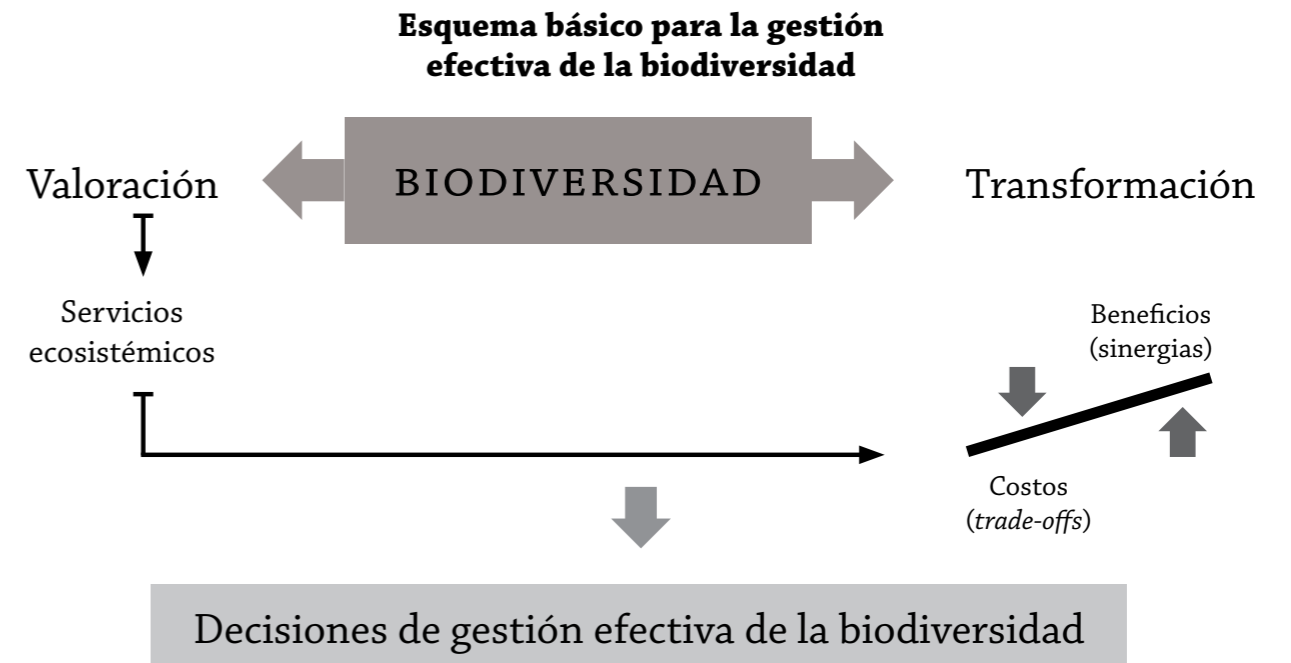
**Esquema básico para la gestión efectiva de la biodiversidad**

Valoración

BIODIVERSIDAD

Transformación

Servicios ecosistémicos

Beneficios (sinergias)

Costos (*trade-offs*)

Decisiones de gestión efectiva de la biodiversidad